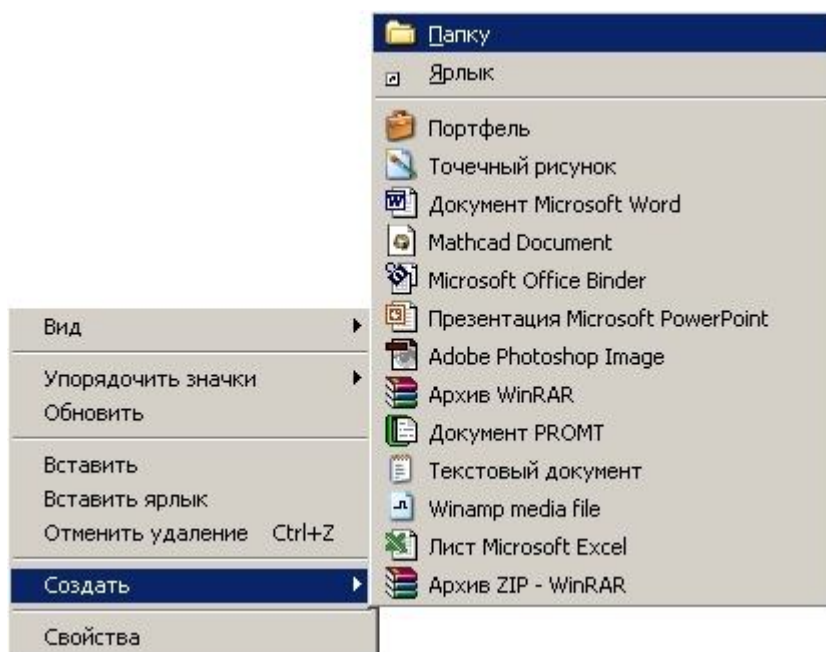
Вид
Упорядочить значки
Обновить
Вставить
Вставить ярлык
Отменить удаление Ctrl+Z
Создать
Свойства

Папку
Ярлык
Портфель
Точечный рисунок
Документ Microsoft Word
Mathcad Document
Microsoft Office Binder
Презентация Microsoft PowerPoint
Adobe Photoshop Image
Архив WinRAR
Документ PROMT
Текстовый документ
Winamp media file
Лист Microsoft Excel
Архив ZIP - WinRAR